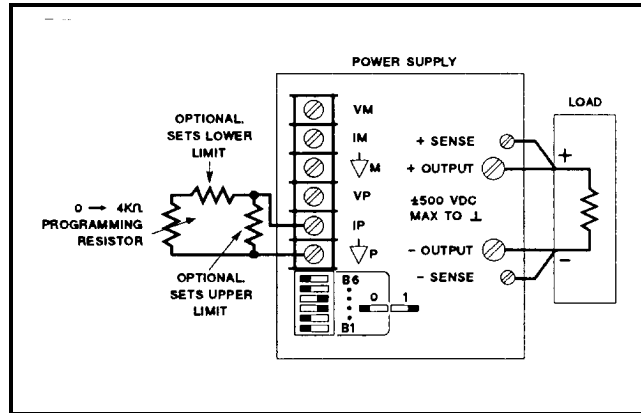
POWER SUPPLY

LOAD

VM

IM

$\nabla$M

VP

IP

$\nabla$P

OPTIONAL SETS LOWER LIMIT

0 → 4KΩ PROGRAMMING RESISTOR

OPTIONAL SETS UPPER LIMIT

+ SENSE

+ OUTPUT

±500 VDC MAX TO ⊥

- OUTPUT

- SENSE

+

−

B6

B1

0

1